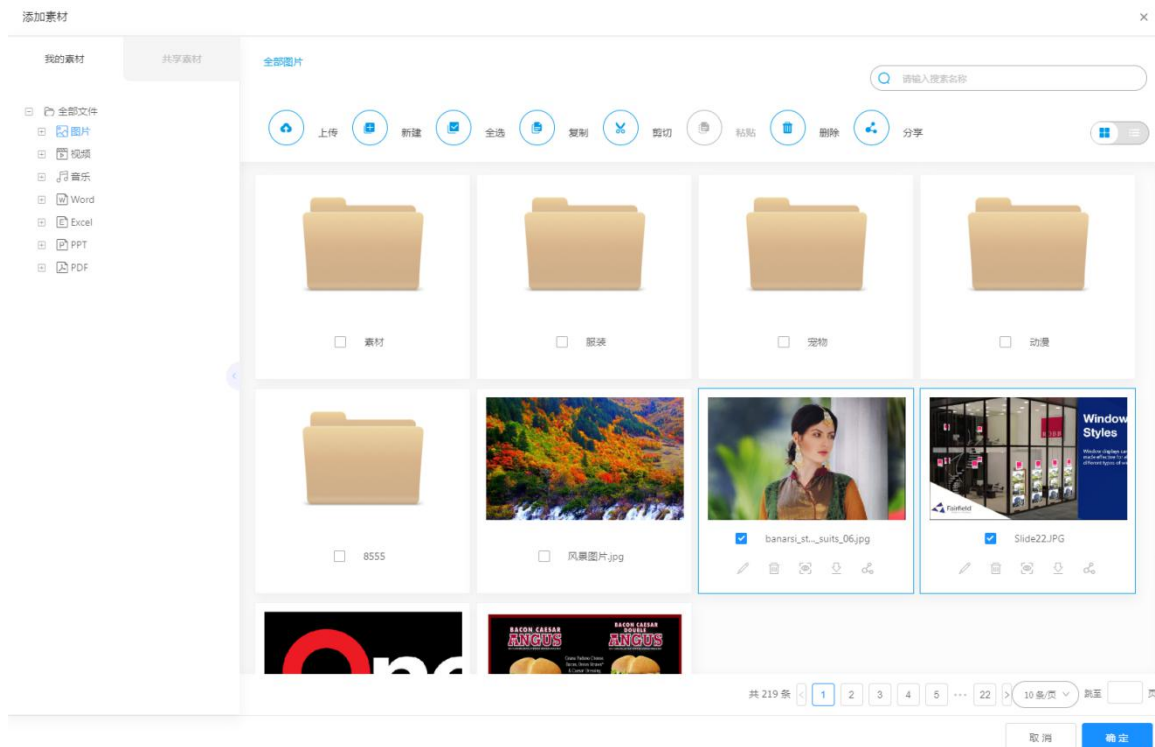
添加素材

×

我的素材

共享素材

全部文件

图片

视频

音乐

Word

Excel

PPT

PDF

全部图片

请输入搜索名称

上传

新建

全选

复制

剪切

粘贴

删除

分享

素材

服装

宠物

动漫

8555

风景图片.jpg

banarsi_st..._suits_06.jpg

Slide22.JPG

Window Styles

Fairfield

BACON CAESAR ANGUS

BACON CAESAR DOUBLE ANGUS

共 219 条 < 1 2 3 4 5 ··· 22 > 10条/页 跳至 页

取消

确定